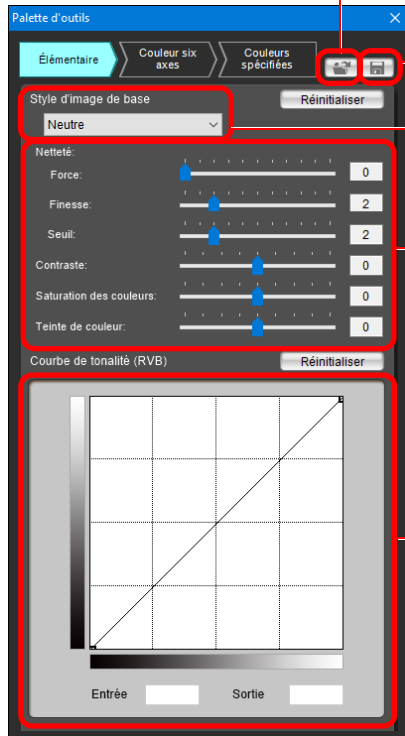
Palette d'outils

Élémentaire

Couleur six axes

Couleurs spécifiées

Style d'image de base

Réinitialiser

Neutre

Netteté:

Force: 0

Finesse: 2

Seuil: 2

Contraste: 0

Saturation des couleurs: 0

Teinte de couleur: 0

Courbe de tonalité (RVB)

Réinitialiser

Entrée

Sortie